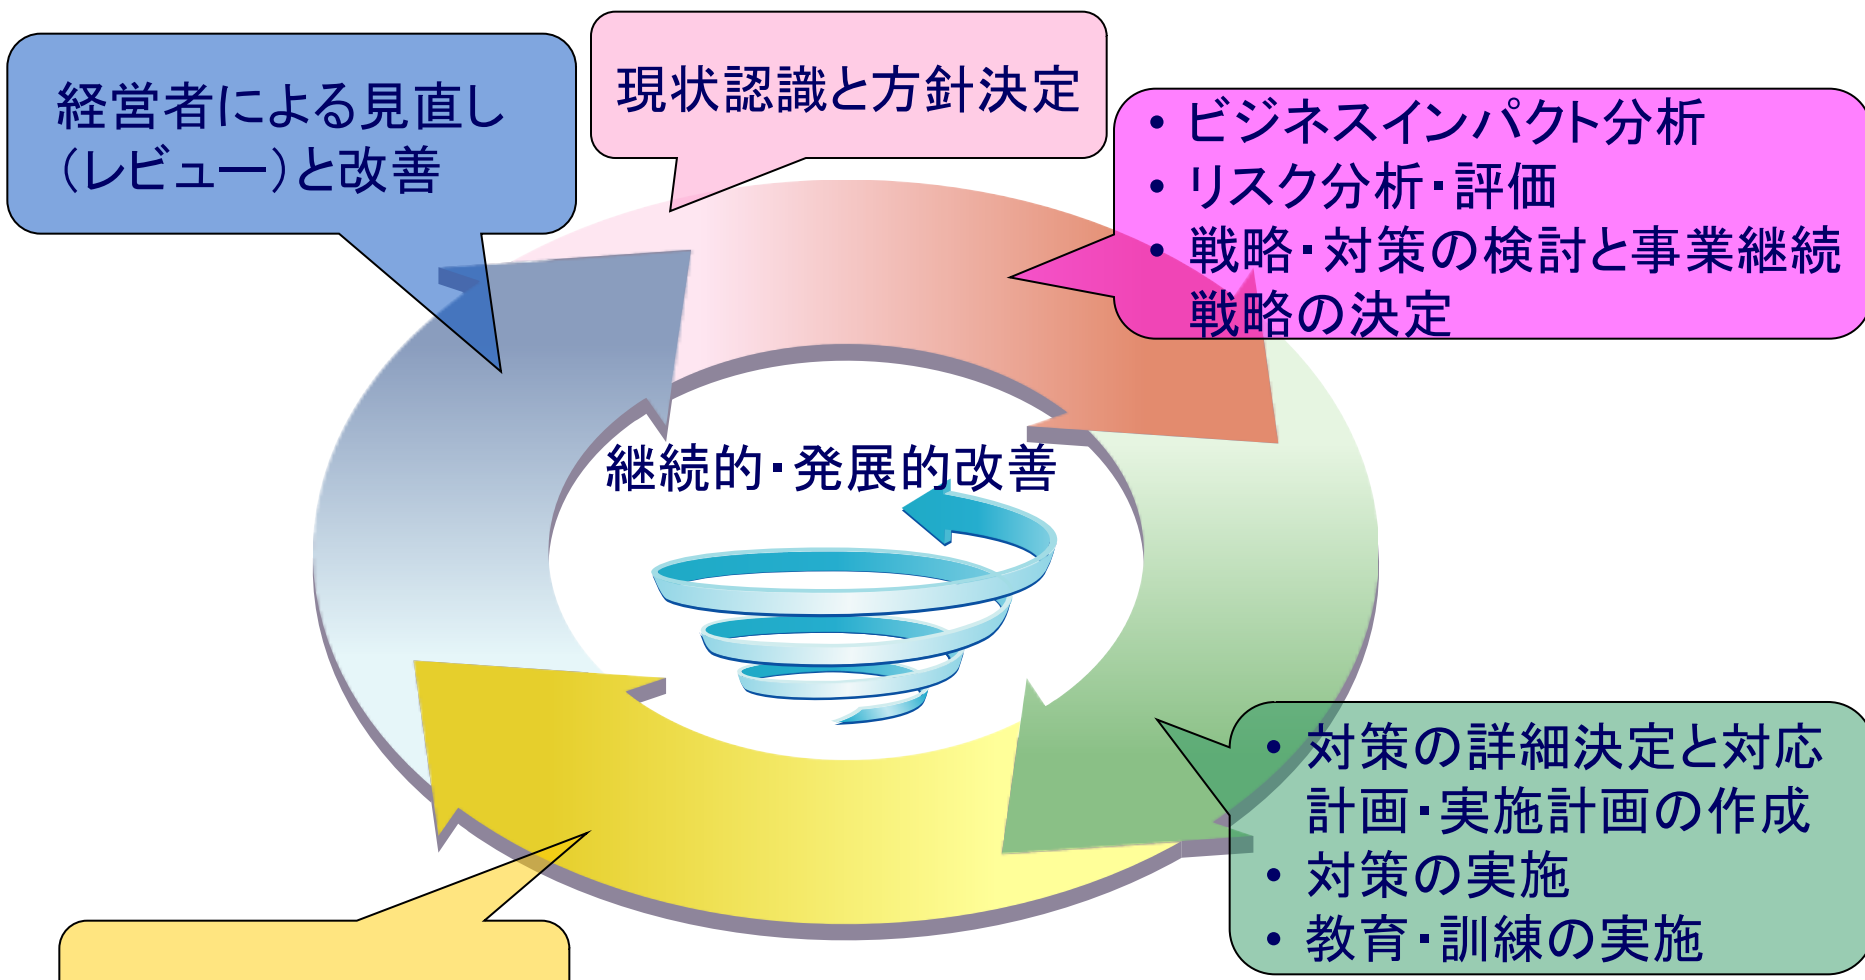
経営者による見直し（レビュー）と改善

現状認識と方針決定

• ビジネスインパクト分析
• リスク分析・評価
• 戦略・対策の検討と事業継続戦略の決定

継続的・発展的改善

• 対策の詳細決定と対応計画・実施計画の作成
• 対策の実施
• 教育・訓練の実施